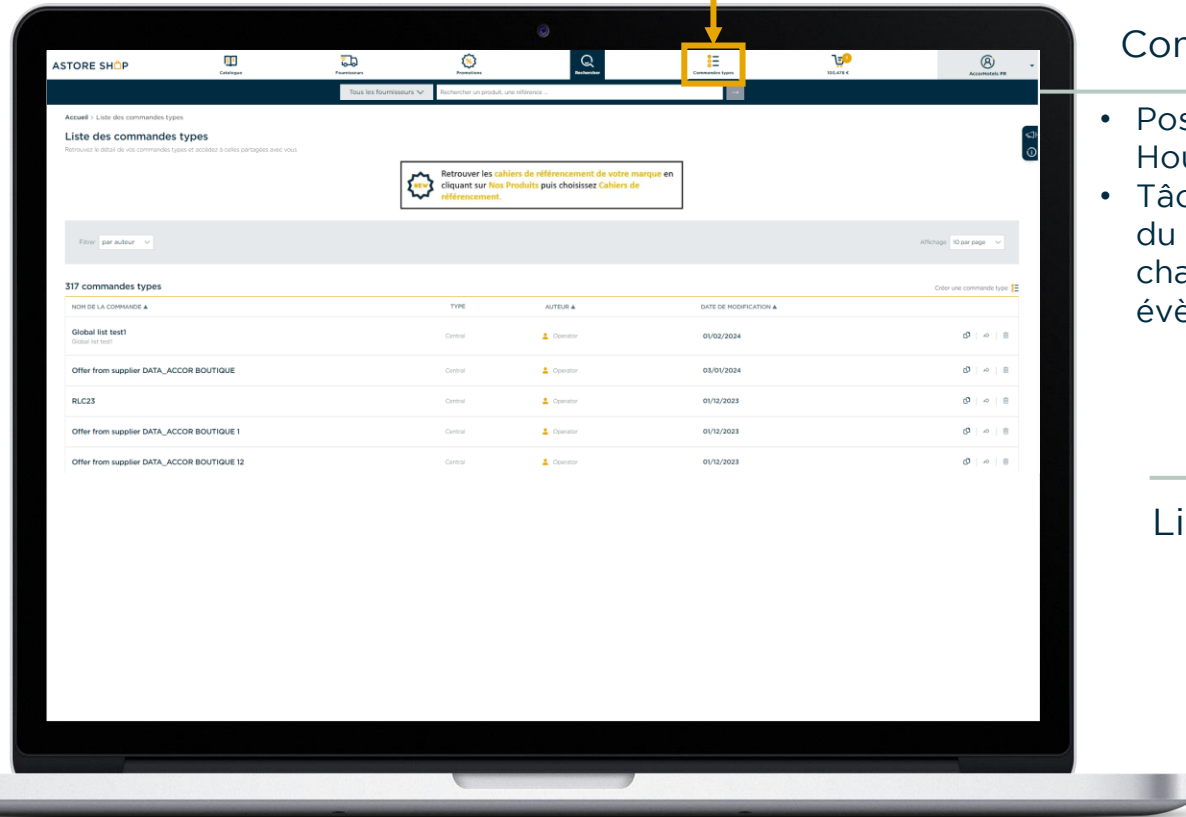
ASTORE SHOP
Catalogue
Fournisseurs
Promotions
Rechercher
Commandes types
100,47€ €
AccorHotels PR

Tous les fournisseurs
Rechercher un produit, une référence...

Accueil > Liste des commandes types

Liste des commandes types
Retrouvez le détail de vos commandes types et accédez à celles partagées avec vous.

NEW
Retrouver les cahiers de référencement de votre marque en cliquant sur Nos Produits puis choisissez Cahiers de référencement.

Filtrer par auteur
Affichage 10 par page

317 commandes types
Créer une commande type

| NOM DE LA COMMANDE ▲ | TYPE | AUTEUR ▲ | DATE DE MODIFICATION ▲ |
|---|---|---|---|
| Global list test1 Global list test1 | Central | Operator | 01/02/2024 |
| Offer from supplier DATA_ACCOR BOUTIQUE | Central | Operator | 03/01/2024 |
| RLC23 | Central | Operator | 01/12/2023 |
| Offer from supplier DATA_ACCOR BOUTIQUE 1 | Central | Operator | 01/12/2023 |
| Offer from supplier DATA_ACCOR BOUTIQUE 12 | Central | Operator | 01/12/2023 |

Cor
• Pos Hou
• Tâc du cha évè
Li